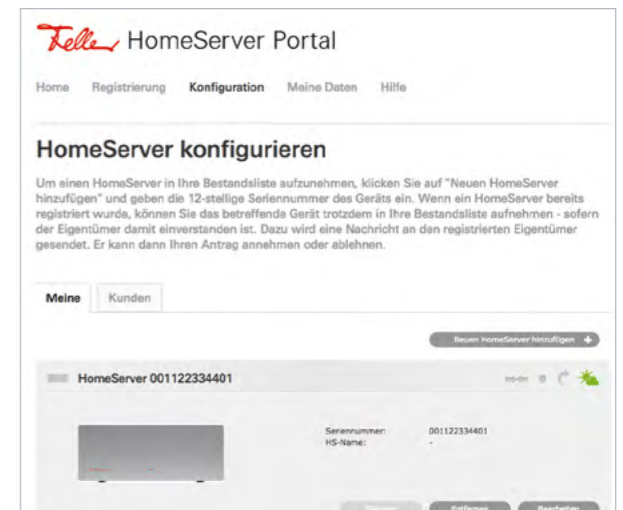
Gira HomeServer Portal

Home Registrierung Konfiguration Meine Daten Hilfe

HomeServer konfigurieren

Um einen HomeServer in Ihre Bestandsliste aufzunehmen, klicken Sie auf "Neuen HomeServer hinzufügen" und geben die 12-stellige Seriennummer des Geräts ein. Wenn ein HomeServer bereits registriert wurde, können Sie das betreffende Gerät trotzdem in Ihre Bestandsliste aufnehmen - sofern der Eigentümer damit einverstanden ist. Dazu wird eine Nachricht an den registrierten Eigentümer gesendet. Er kann dann Ihren Antrag annehmen oder ablehnen.

Meine Kunden

Neuen HomeServer hinzufügen +

HomeServer 001122334401

Seriennummer: 001122334401
HS-Name: -

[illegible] Entfernen Bearbeiten